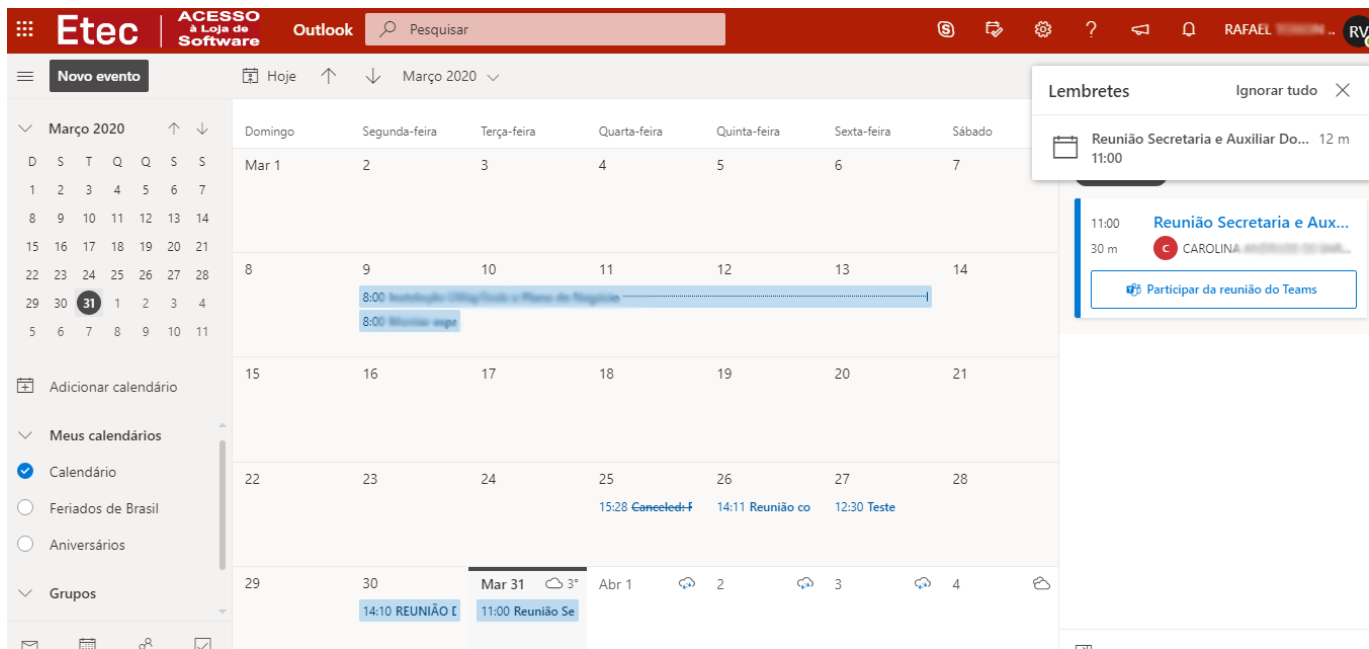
Etec | ACESSO à Loja de Software Outlook Pesquisar RAFAEL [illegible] RV

Novo evento

Hoje Março 2020

Março 2020

| D | S | T | Q | Q | S | S |
|---|---|---|---|---|---|---|
| 1 | 2 | 3 | 4 | 5 | 6 | 7 |
| 8 | 9 | 10 | 11 | 12 | 13 | 14 |
| 15 | 16 | 17 | 18 | 19 | 20 | 21 |
| 22 | 23 | 24 | 25 | 26 | 27 | 28 |
| 29 | 30 | 31 | 1 | 2 | 3 | 4 |
| 5 | 6 | 7 | 8 | 9 | 10 | 11 |

Adicionar calendário

Meus calendários

Calendário

Feriados de Brasil

Aniversários

Grupos

| Domingo | Segunda-feira | Terça-feira | Quarta-feira | Quinta-feira | Sexta-feira | Sábado |
|---|---|---|---|---|---|---|
| Mar 1 | 2 | 3 | 4 | 5 | 6 | 7 |
| 8 | 9 8:00 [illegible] 8:00 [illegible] | 10 | 11 | 12 | 13 | 14 |
| 15 | 16 | 17 | 18 | 19 | 20 | 21 |
| 22 | 23 | 24 | 25 15:28 ~~Canceled: F~~ | 26 14:11 Reunião co | 27 12:30 Teste | 28 |
| 29 | 30 14:10 REUNIÃO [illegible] | Mar 31 3° 11:00 Reunião Se | Abr 1 | 2 | 3 | 4 |

Lembretes Ignorar tudo

Reunião Secretaria e Auxiliar Do... 12 m 11:00

11:00 Reunião Secretaria e Aux...
30 m C CAROLINA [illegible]

Participar da reunião do Teams